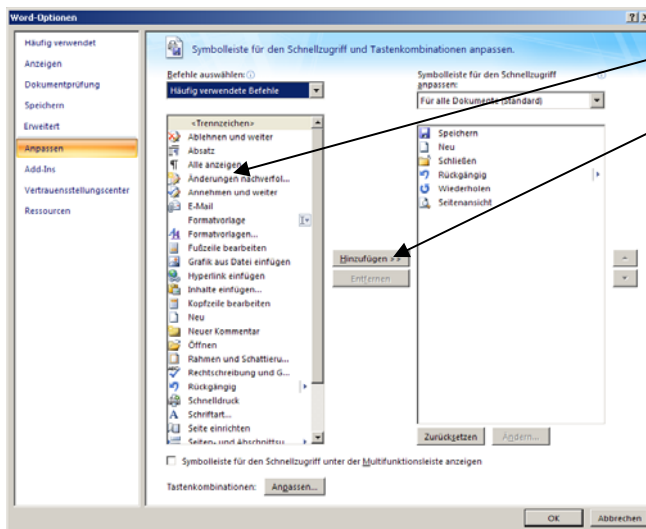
Word-Optionen

Häufig verwendet
Anzeigen
Dokumentprüfung
Speichern
Erweitert
Anpassen
Add-Ins
Vertrauensstellungscenter
Ressourcen

Symbolleiste für den Schnellzugriff und Tastenkombinationen anpassen.

Befehle auswählen:
Häufig verwendete Befehle

<Trennzeichen>
Ablehnen und weiter
Absatz
Alle anzeigen
Änderungen nachverfol...
Annehmen und weiter
E-Mail
Formatvorlage
Formatvorlagen...
Fußzeile bearbeiten
Grafik aus Datei einfügen
Hyperlink einfügen
Inhalte einfügen...
Kopfzeile bearbeiten
Neu
Neuer Kommentar
Öffnen
Rahmen und Schattieru...
Rechtschreibung und G...
Rückgängig
Schnelldruck
Schriftart...
Seite einrichten
Seiten- und Abschnittsu...

Hinzufügen >>
Entfernen

Symbolleiste für den Schnellzugriff anpassen:
Für alle Dokumente (Standard)

Speichern
Neu
Schließen
Rückgängig
Wiederholen
Seitenansicht

Zurücksetzen
Ändern...

Symbolleiste für den Schnellzugriff unter der Multifunktionsleiste anzeigen

Tastenkombinationen: Anpassen...

OK
Abbrechen